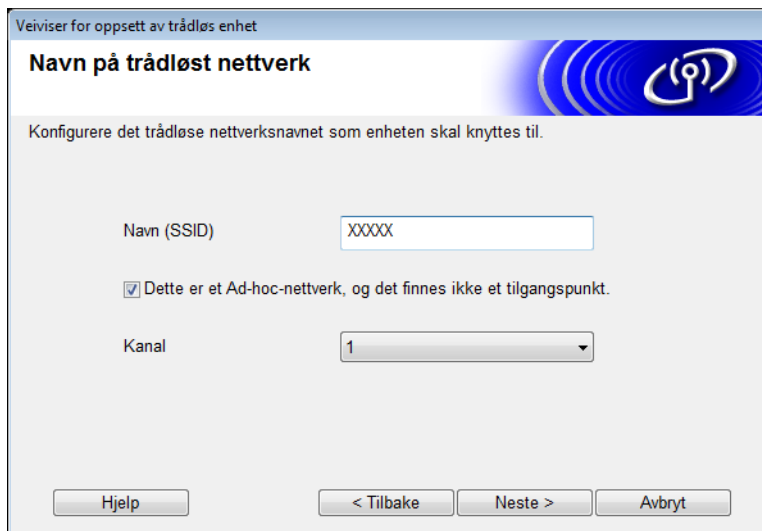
Veiviser for oppsett av trådløs enhet

Navn på trådløst nettverk

Konfigurere det trådløse nettverksnavnet som enheten skal knyttes til.

Navn (SSID) XXXXX

Dette er et Ad-hoc-nettverk, og det finnes ikke et tilgangspunkt.

Kanal 1

Hjelp

< Tilbake

Neste >

Avbryt